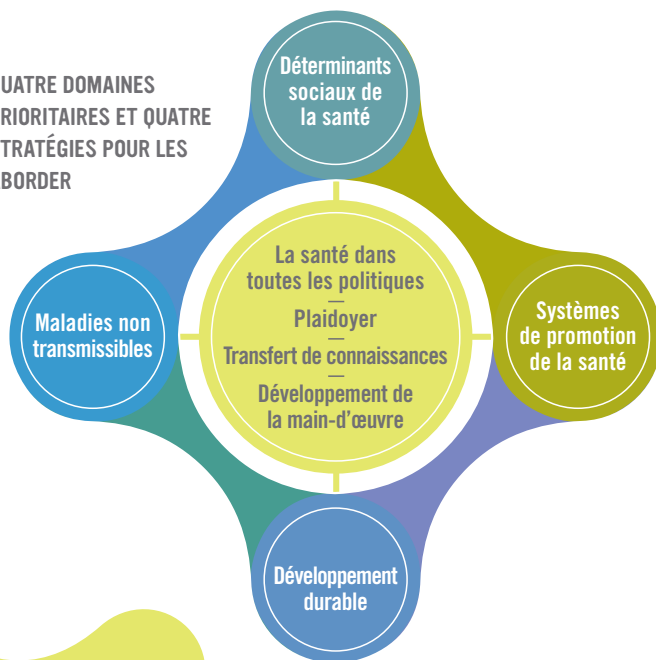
UATRE DOMAINES RIORITAIRES ET QUATRE TRATÉGIES POUR LES BORDER

Déterminants sociaux de la santé

Maladies non transmissibles

La santé dans toutes les politiques
—
Plaidoyer
—
Transfert de connaissances
—
Développement de la main-d'œuvre

Systèmes de promotion de la santé

Développement durable